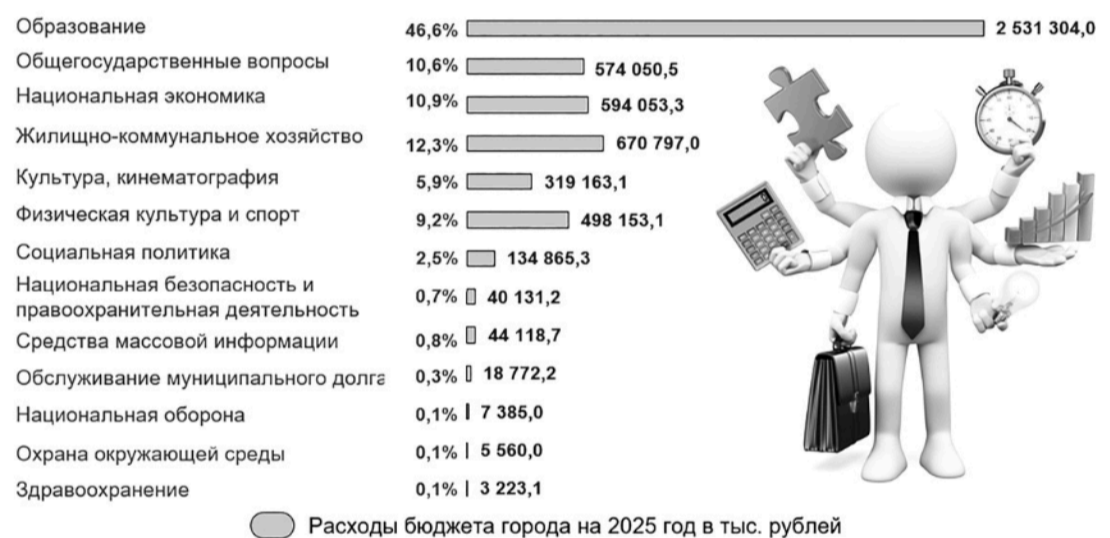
| | | |
|---|---|---|
| Образование | 46,6% | 2 531 304,0 |
| Общегосударственные вопросы | 10,6% | 574 050,5 |
| Национальная экономика | 10,9% | 594 053,3 |
| Жилищно-коммунальное хозяйство | 12,3% | 670 797,0 |
| Культура, кинематография | 5,9% | 319 163,1 |
| Физическая культура и спорт | 9,2% | 498 153,1 |
| Социальная политика | 2,5% | 134 865,3 |
| Национальная безопасность и правоохранительная деятельность | 0,7% | 40 131,2 |
| Средства массовой информации | 0,8% | 44 118,7 |
| Обслуживание муниципального долга | 0,3% | 18 772,2 |
| Национальная оборона | 0,1% | 7 385,0 |
| Охрана окружающей среды | 0,1% | 5 560,0 |
| Здравоохранение | 0,1% | 3 223,1 |

Расходы бюджета города на 2025 год в тыс. рублей